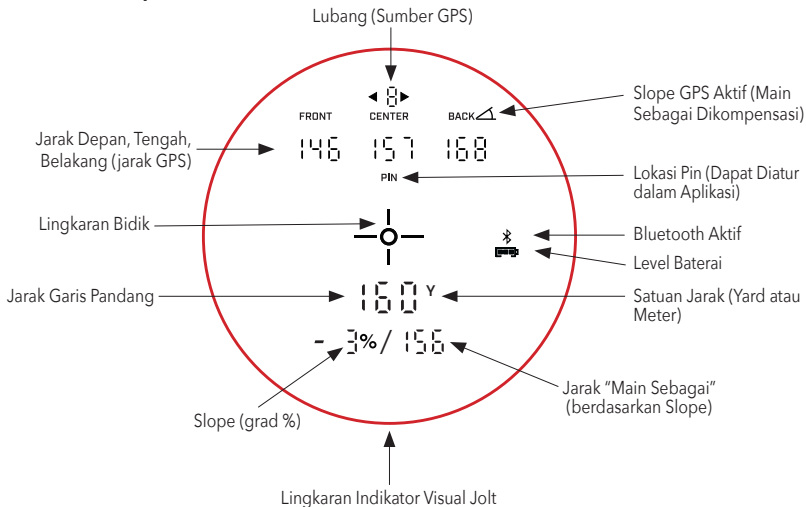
Lubang (Sumber GPS)

8

FRONT CENTER BACK

Slope GPS Aktif (Main Sebagai Dikompensasi)

Jarak Depan, Tengah, Belakang (jarak GPS)

146 157 168

PIN

Lokasi Pin (Dapat Diatur dalam Aplikasi)

Lingkaran Bidik

Bluetooth Aktif

Level Baterai

Jarak Garis Pandang

160 Y

Satuan Jarak (Yard atau Meter)

- 3% / 156

Jarak "Main Sebagai" (berdasarkan Slope)

Slope (grad %)

Lingkaran Indikator Visual Jolt